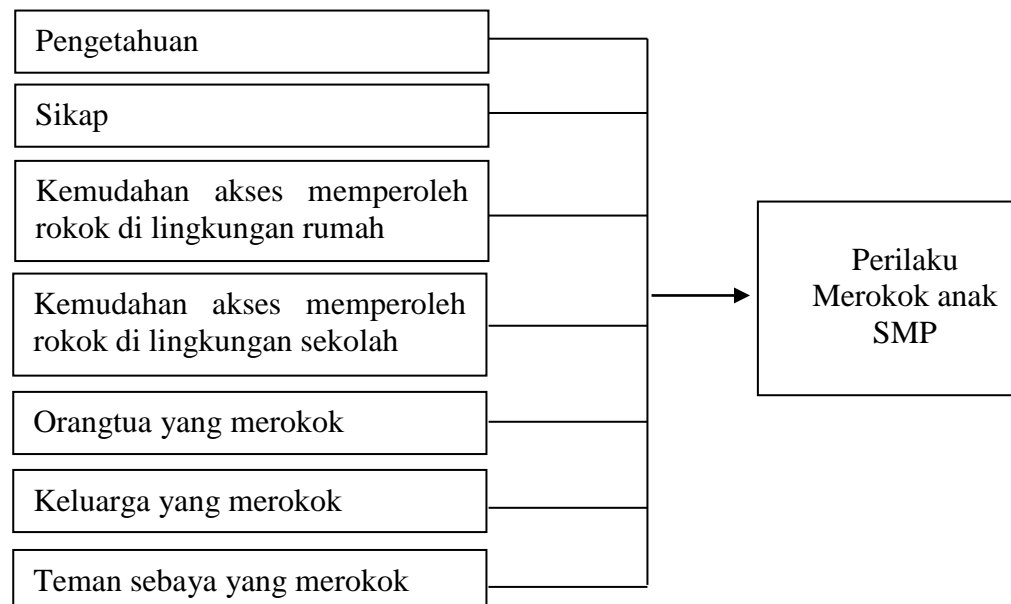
Pengetahuan

Sikap

Kemudahan akses memperoleh rokok di lingkungan rumah

Kemudahan akses memperoleh rokok di lingkungan sekolah

Orangtua yang merokok

Keluarga yang merokok

Teman sebaya yang merokok

Perilaku Merokok anak SMP